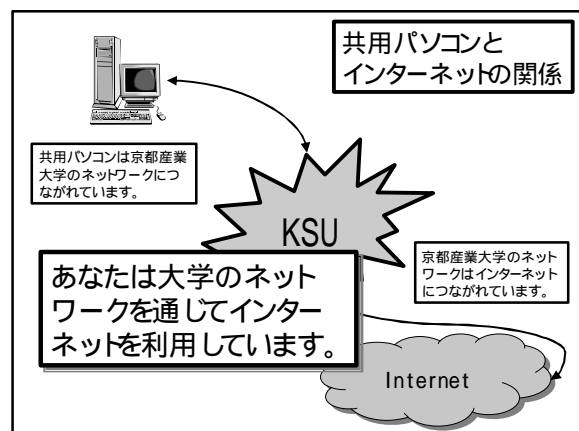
共用パソコンとインターネットの関係

共用パソコンは京都産業大学のネットワークにつながれています。

KSU

京都産業大学のネットワークはインターネットにつながれています。

あなたは大学のネットワークを通じてインターネットを利用しています。

Internet